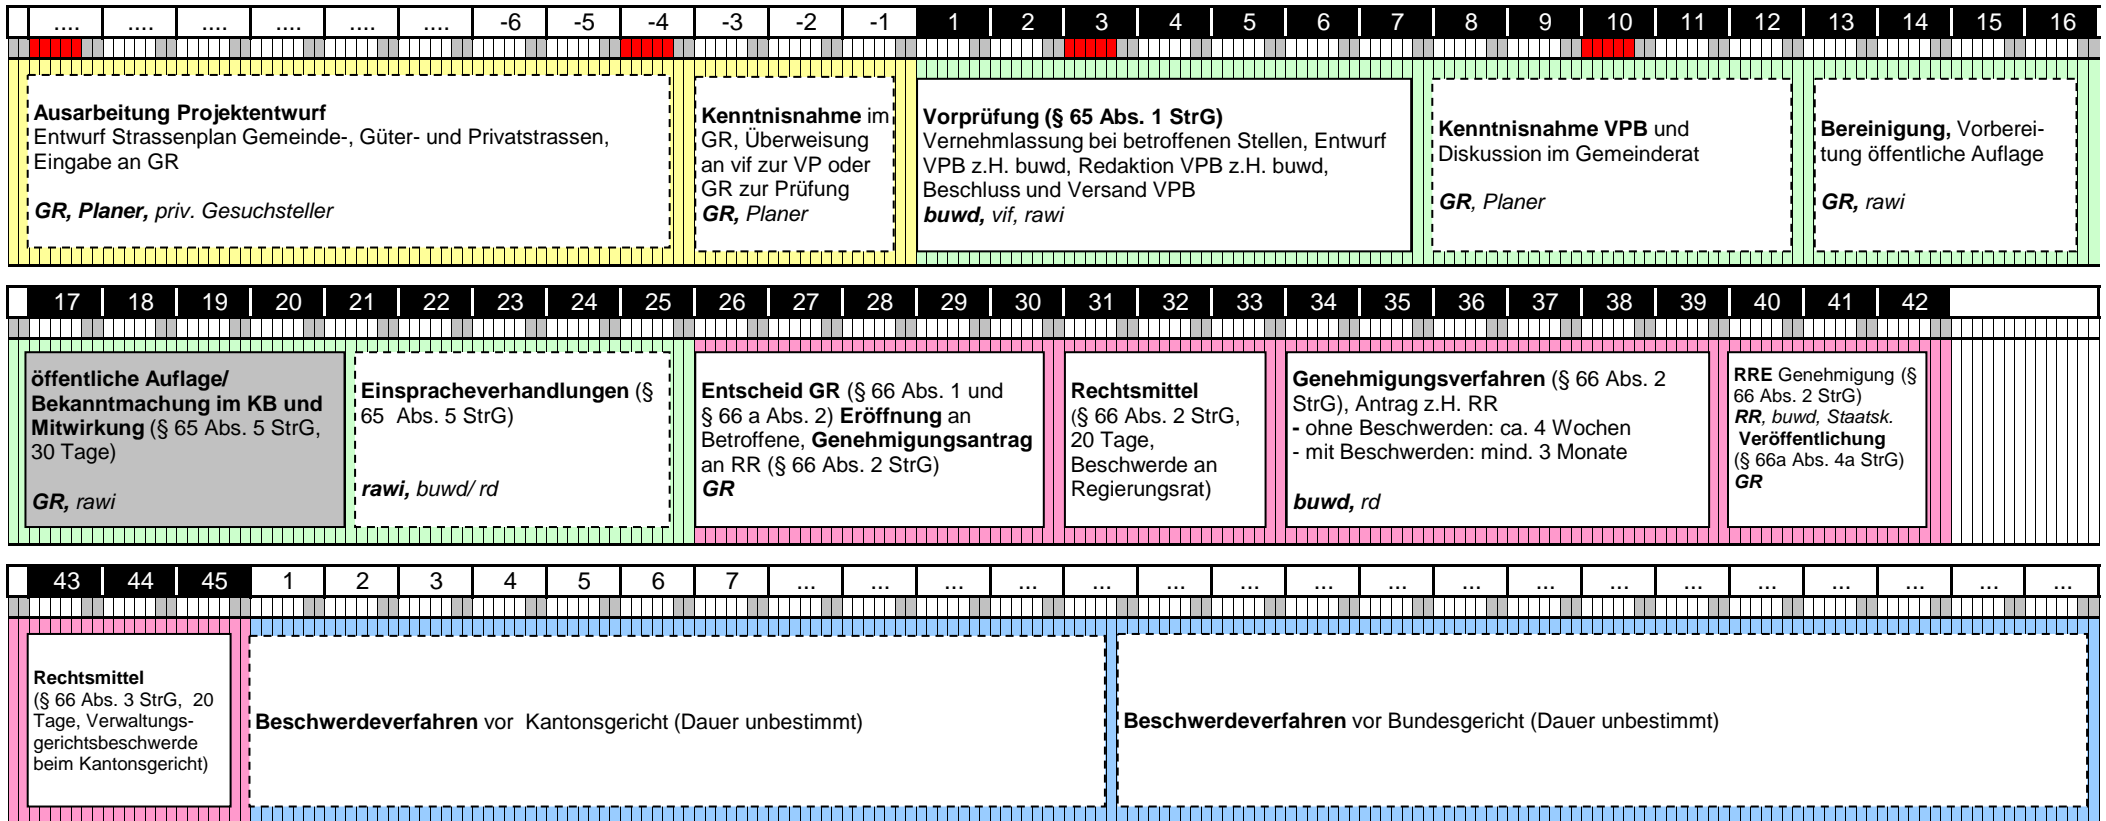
| .... | .... | .... | .... | .... | .... | -6 | -5 | -4 | -3 | -2 | -1 | 1 | 2 | 3 | 4 | 5 | 6 | 7 | 8 | 9 | 10 | 11 | 12 | 13 | 14 | 15 | 16 |
|---|---|---|---|---|---|---|---|---|---|---|---|---|---|---|---|---|---|---|---|---|---|---|---|---|---|---|---|

**Ausarbeitung Projektentwurf**
Entwurf Strassenplan Gemeinde-, Güter- und Privatstrassen, Eingabe an GR

***GR, Planer,*** *priv. Gesuchsteller*

**Kenntnisnahme** im GR, Überweisung an vif zur VP oder GR zur Prüfung
***GR,*** *Planer*

**Vorprüfung (§ 65 Abs. 1 StrG)**
Vernehmlassung bei betroffenen Stellen, Entwurf VPB z.H. buwd, Redaktion VPB z.H. buwd, Beschluss und Versand VPB
***buwd,*** *vif, rawi*

**Kenntnisnahme VPB** und Diskussion im Gemeinderat

***GR****, Planer*

**Bereinigung,** Vorbereitung öffentliche Auflage

***GR,*** *rawi*

| 17 | 18 | 19 | 20 | 21 | 22 | 23 | 24 | 25 | 26 | 27 | 28 | 29 | 30 | 31 | 32 | 33 | 34 | 35 | 36 | 37 | 38 | 39 | 40 | 41 | 42 |
|---|---|---|---|---|---|---|---|---|---|---|---|---|---|---|---|---|---|---|---|---|---|---|---|---|---|

**öffentliche Auflage/ Bekanntmachung im KB und Mitwirkung** (§ 65 Abs. 5 StrG, 30 Tage)

***GR,*** *rawi*

**Einspracheverhandlungen** (§ 65 Abs. 5 StrG)

***rawi,*** *buwd/ rd*

**Entscheid GR** (§ 66 Abs. 1 und § 66 a Abs. 2) **Eröffnung** an Betroffene, **Genehmigungsantrag** an RR (§ 66 Abs. 2 StrG)
***GR***

**Rechtsmittel**
(§ 66 Abs. 2 StrG, 20 Tage, Beschwerde an Regierungsrat)

**Genehmigungsverfahren** (§ 66 Abs. 2 StrG), Antrag z.H. RR
**-** ohne Beschwerden: ca. 4 Wochen
- mit Beschwerden: mind. 3 Monate

***buwd,*** *rd*

**RRE** Genehmigung (§ 66 Abs. 2 StrG)
***RR****, buwd, Staatsk.*
**Veröffentlichung**
(§ 66a Abs. 4a StrG)
***GR***

| 43 | 44 | 45 | 1 | 2 | 3 | 4 | 5 | 6 | 7 | ... | ... | ... | ... | ... | ... | ... | ... | ... | ... | ... | ... | ... | ... | ... | ... | ... | ... |
|---|---|---|---|---|---|---|---|---|---|---|---|---|---|---|---|---|---|---|---|---|---|---|---|---|---|---|---|

**Rechtsmittel**
(§ 66 Abs. 3 StrG, 20 Tage, Verwaltungsgerichtsbeschwerde beim Kantonsgericht)

**Beschwerdeverfahren** vor Kantonsgericht (Dauer unbestimmt)

**Beschwerdeverfahren** vor Bundesgericht (Dauer unbestimmt)